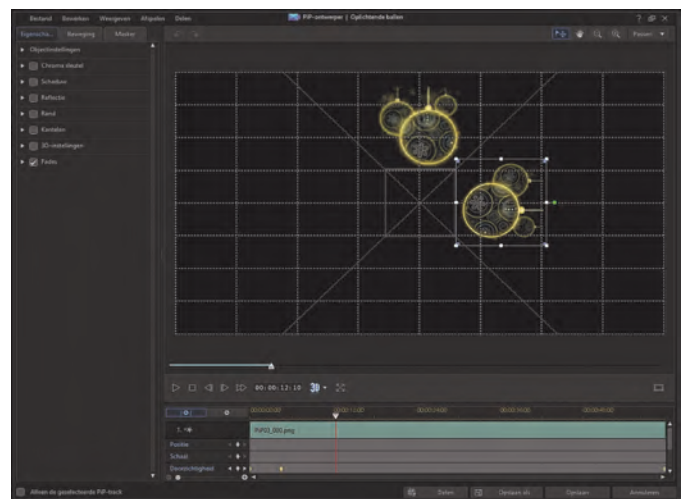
Bestand Bewerken Weergeven Afspelen Delen

PiP-ontwerper | Oplichtende bollen

? _ ×

Eigenscha... Beweging Masker

Objectinstellingen

Chroma-sleutel

Schaduw

Reflectie

Rand

Kantelen

3D-instellingen

Fades

Passen

00:00:12:10 3D

PiP03_000.png

Positie

Schaal

Doorzichtigheid

Alleen de geselecteerde PiP-track

Delen

Opslaan als

Opslaan

Annuleren